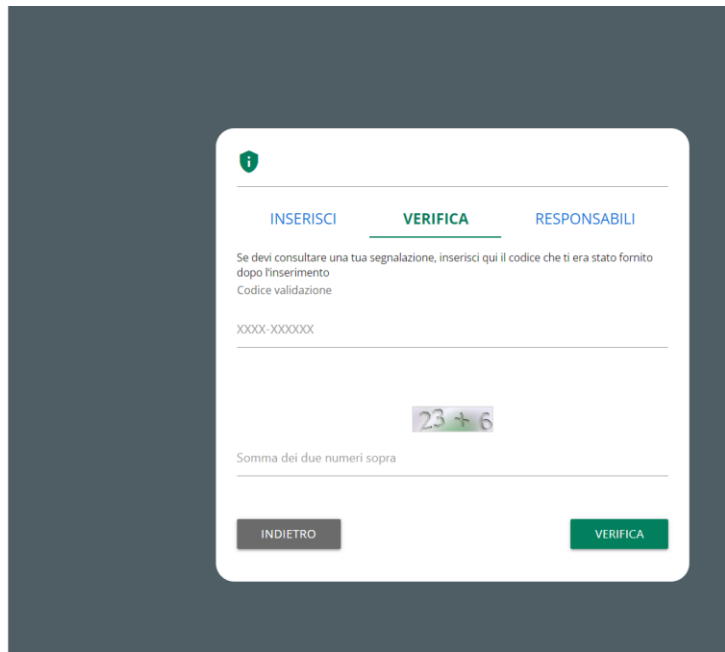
INSERISCI VERIFICA RESPONSABILI

Se devi consultare una tua segnalazione, inserisci qui il codice che ti era stato fornito dopo l'inserimento

Codice validazione

XXXX-XXXXXX

23 + 6

Somma dei due numeri sopra

INDIETRO

VERIFICA